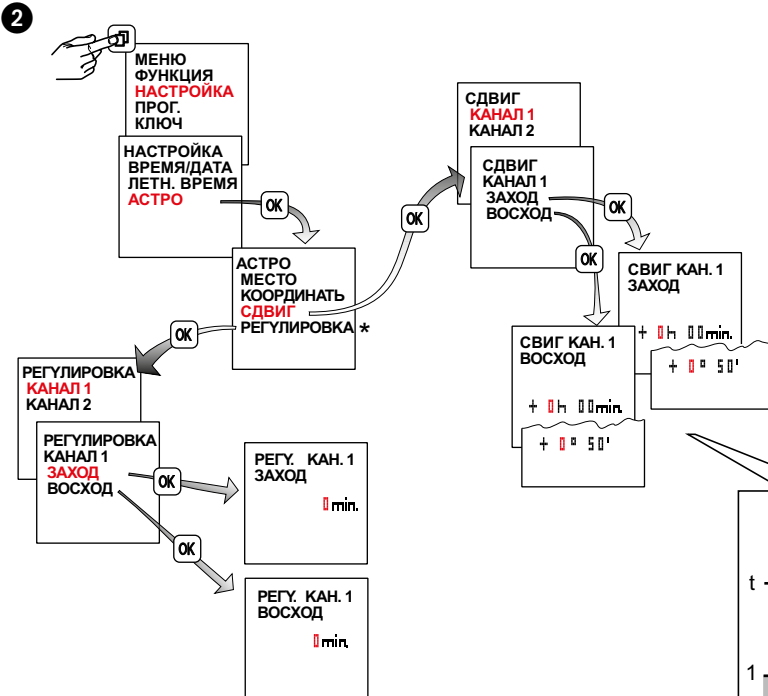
2

МЕНЮ
ФУНКЦИЯ
НАСТРОЙКА
ПРОГ.
КЛЮЧ

НАСТРОЙКА
ВРЕМЯ/ДАТА
ЛЕТН. ВРЕМЯ
АСТРО

OK

АСТРО
МЕСТО
КООРДИНАТЬ
СДВИГ
РЕГУЛИРОВКА *

OK

СДВИГ
КАНАЛ 1
КАНАЛ 2

СДВИГ
КАНАЛ 1
ЗАХОД
ВОСХОД

OK

OK

СВИГ КАН. 1
ЗАХОД

+ 0h 00min.

+ 0° 50'

СВИГ КАН. 1
ВОСХОД

+ 0h 00min.

+ 0° 50'

OK

РЕГУЛИРОВКА
КАНАЛ 1
КАНАЛ 2

РЕГУЛИРОВКА
КАНАЛ 1
ЗАХОД
ВОСХОД

OK

OK

РЕГУ. КАН. 1
ЗАХОД

0 min.

РЕГУ. КАН. 1
ВОСХОД

0 min.

t

1